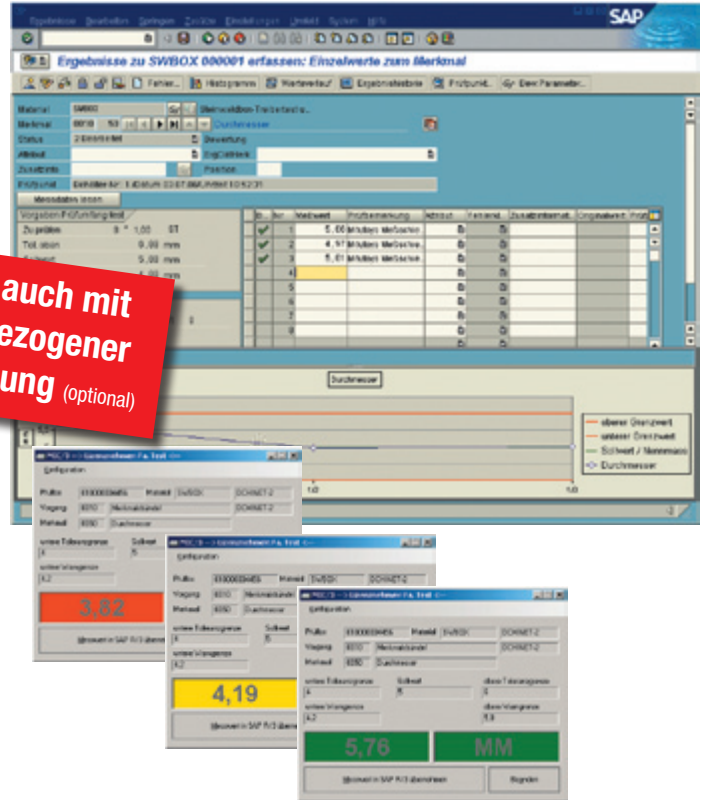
Ergebnisse Bearbeiten Springen Zusätze Einstellungen Umfeld System Hilfe

SAP

Ergebnisse zu SWBOX 000001 erfassen: Einzelwerte zum Merkmal

Fehler... Histogramm Werteverlauf Ergebnistabelle Prüfpunkt... Bew.Parameter...

Material SWBOX

Merkmal 0010 50

Durchmesser

Status 2 Erarbeitet

Bewertung

Attribut

ErgCodesatz

Zusatzinfo

Position

Prüfpunkt

Vorgaben Prüfumfang Inst

Zu prüfen 5 * 1,00 ST

Tol.oben 0,00 mm

Sollwert 5,00 mm

| | Nr | Messwert | Prüfbemerkung | Attribut | Fehlerid... | Zusatzinformat... | Originalwert | Prüf |
|---|---|---|---|---|---|---|---|---|
| ✔ | 1 | 5,00 | Mitutoyo Meßschie | | | | | |
| ✔ | 2 | 4,97 | Mitutoyo Meßschie | | | | | |
| ✔ | 3 | 5,01 | Mitutoyo Meßschie | | | | | |
| | 4 | | | | | | | |
| | 5 | | | | | | | |
| | 6 | | | | | | | |
| | 7 | | | | | | | |
| | 8 | | | | | | | |

auch mit
ezogener
ung (optional)

Durchmesser

oberer Grenzwert
unterer Grenzwert
Sollwert / Nennmass
Durchmesser

1,0
1,0

Konfiguration

PrüfLos 010000004455 Material SWBOX DCHNET-2
Vorgang 0010 Merkmalsänderung
Merkmal 0050 Durchmesser
untere Toleranzgrenze 4
Sollwert 5
untere Warngrenze 4,2

3,82

Messwert in SAP R/3 übernehmen

Konfiguration

PrüfLos 010000004455 Material SWBOX DCHNET-2
Vorgang 0010 Merkmalsänderung
Merkmal 0050 Durchmesser
untere Toleranzgrenze 4
Sollwert 5
untere Warngrenze 4,2

4,19

Messwert in SAP R/3 übernehmen

Konfiguration

PrüfLos 010000004455 Material SWBOX DCHNET-2
Vorgang 0010 Merkmalsänderung
Merkmal 0050 Durchmesser
untere Toleranzgrenze 4
Sollwert 5
obere Toleranzgrenze 6
untere Warngrenze 4,2
obere Warngrenze 5,8

5,76

MM

Messwert in SAP R/3 übernehmen

Beenden